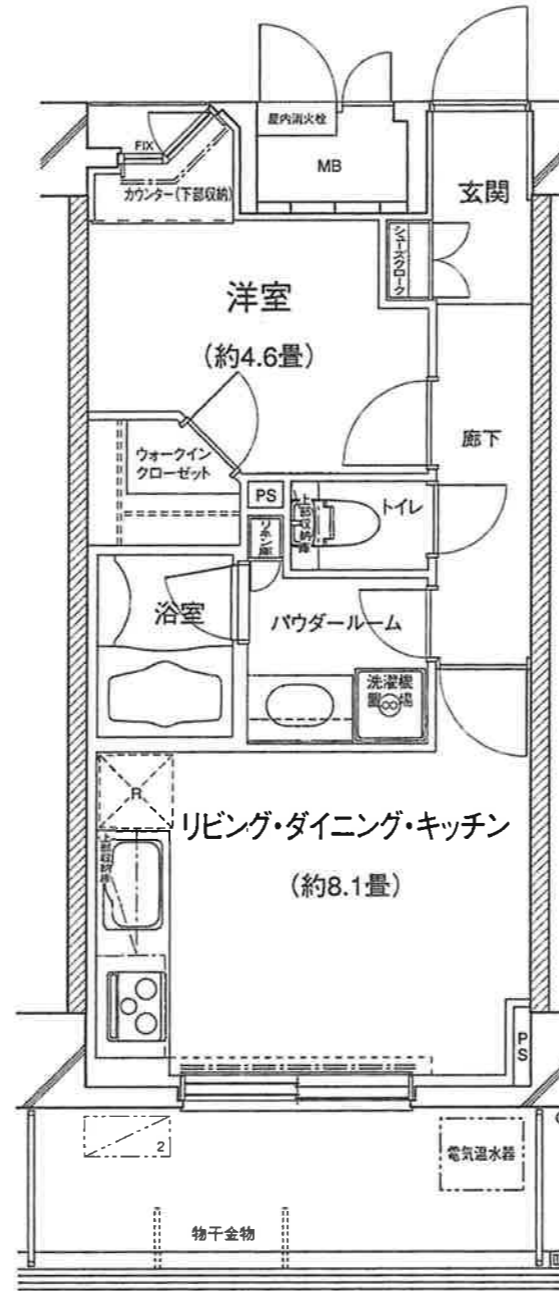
屋内消火栓
MB
FIX
カウンター(下部収納)
玄関
シューズクローク
洋室
(約4.6畳)
廊下
ウォークイン
クローゼット
PS
上部収納棚
トイレ
リネン庫
浴室
パウダールーム
洗濯機置場
R
リビング・ダイニング・キッチン
上部吊戸棚
(約8.1畳)
PS
2
電気温水器
物干金物